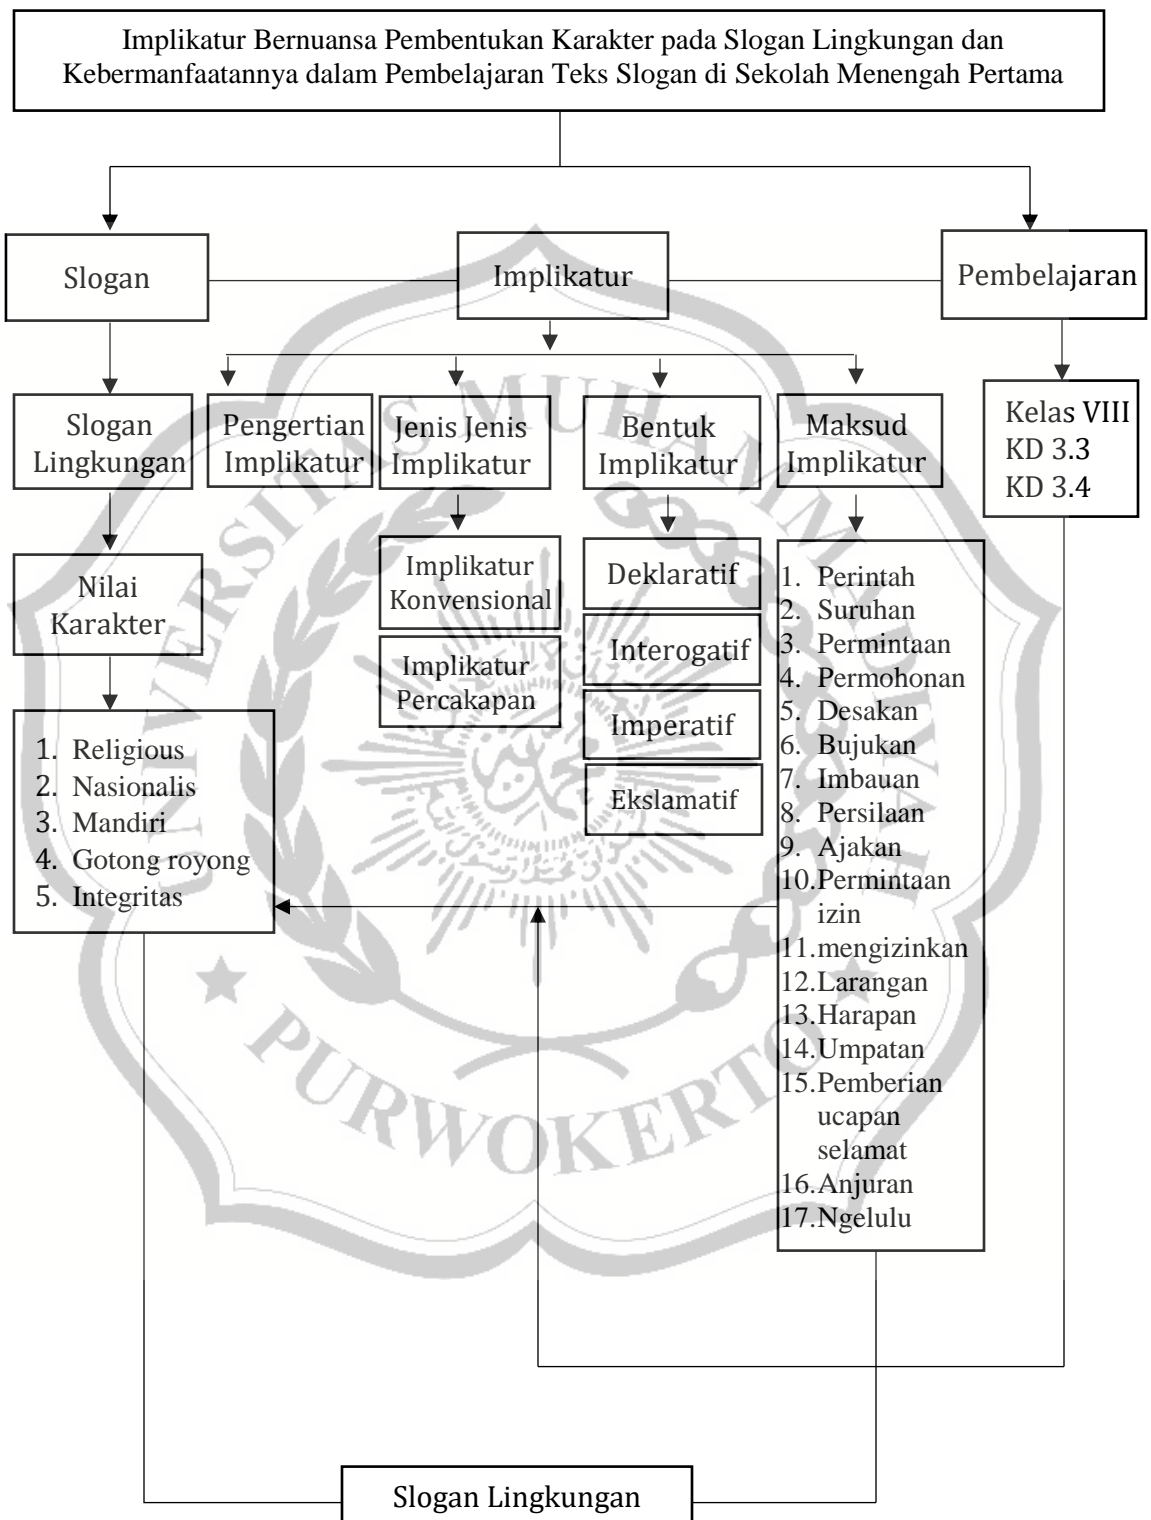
Implikatur Bernuansa Pembentukan Karakter pada Slogan Lingkungan dan Kebermanfaatannya dalam Pembelajaran Teks Slogan di Sekolah Menengah Pertama

Slogan

Implikatur

Pembelajaran

Slogan Lingkungan

Pengertian Implikatur

Jenis Jenis Implikatur

Bentuk Implikatur

Maksud Implikatur

Kelas VIII
KD 3.3
KD 3.4

Nilai Karakter

1. Religious
2. Nasionalis
3. Mandiri
4. Gotong royong
5. Integritas

Implikatur Konvensional

Implikatur Percakapan

Deklaratif

Interogatif

Imperatif

Ekslamatif

1. Perintah
2. Suruhan
3. Permintaan
4. Permohonan
5. Desakan
6. Bujukan
7. Imbauan
8. Persilaan
9. Ajakan
10. Permintaan izin
11. mengizinkan
12. Larangan
13. Harapan
14. Umpatan
15. Pemberian ucapan selamat
16. Anjuran
17. Ngelulu

Slogan Lingkungan